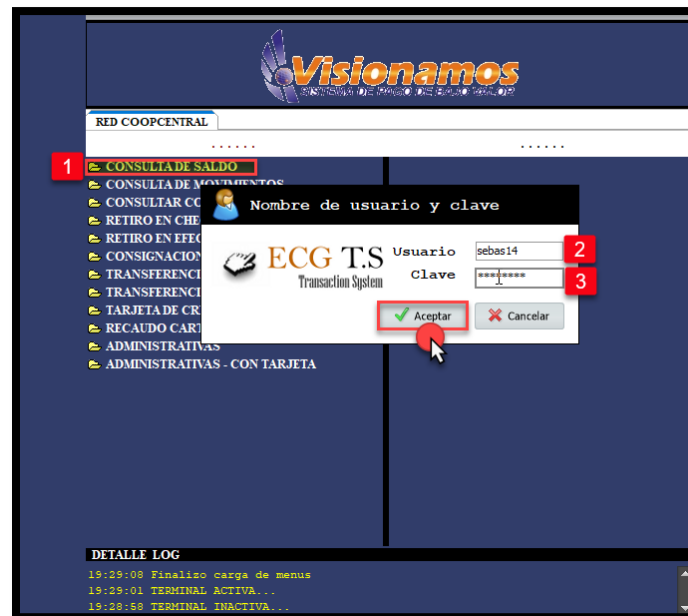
Visionamos
SISTEMA DE PAGO DE BAJO VALOR

RED COOPCENTRAL

......

......

1 CONSULTA DE SALDO
CONSULTA DE MOVIMIENTOS
CONSULTAR CO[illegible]
RETIRO EN CHE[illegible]
RETIRO EN EFEC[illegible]
CONSIGNACION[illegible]
TRANSFERENCI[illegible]
TRANSFERENCI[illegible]
TARJETA DE CR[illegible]
RECAUDO CART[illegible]
ADMINISTRATIVAS
ADMINISTRATIVAS - CON TARJETA

Nombre de usuario y clave

ECG T.S
Transaction System

Usuario sebas14 2
Clave ******** 3

Aceptar
Cancelar

DETALLE LOG
19:29:08 Finalizo carga de menus
19:29:01 TERMINAL ACTIVA...
19:28:58 TERMINAL INACTIVA...